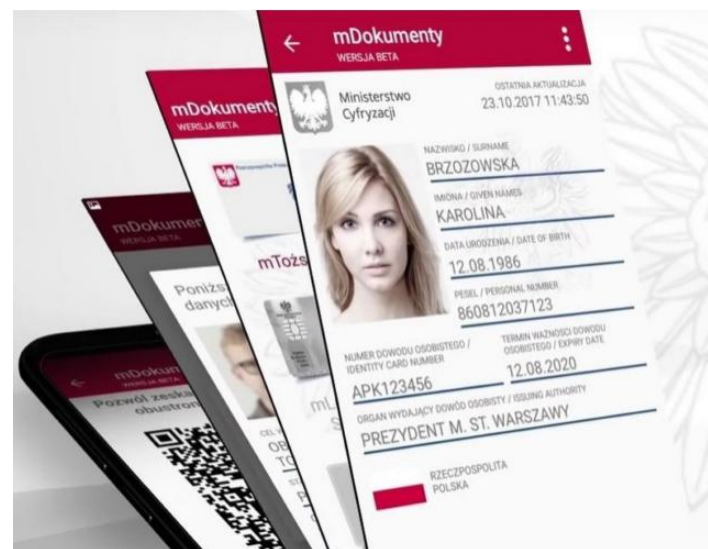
mDokumenty
WERSJA BETA

Ministerstwo Cyfryzacji

OSTATNIA AKTUALIZACJA
23.10.2017 11:43:50

NAZWISKO / SURNAME
BRZOZOWSKA

IMIONA / GIVEN NAMES
KAROLINA

DATA URODZENIA / DATE OF BIRTH
12.08.1986

PESEL / PERSONAL NUMBER
86081203712З

NUMER DOWODU OSOBISTEGO / IDENTITY CARD NUMBER
APK123456

TERMIN WAŻNOŚCI DOWODU OSOBISTEGO / EXPIRY DATE
12.08.2020

ORGAN WYDAJĄCY DOWÓD OSOBISTY / ISSUING AUTHORITY
PREZYDENT M. ST. WARSZAWY

RZECZPOSPOLITA POLSKA

mDokumenty
WERSJA BETA

mTożs

mDokumen
WERSJA BETA

Poniżs
danych

mDokum
WERSJA BETA

Pozwól zesk
obustro